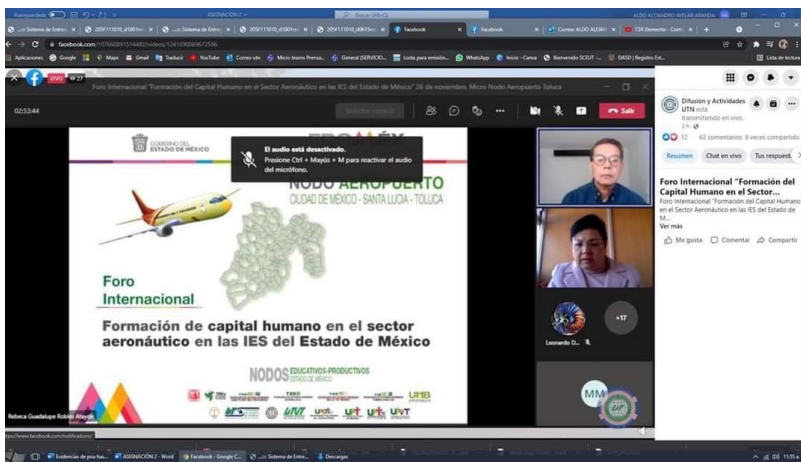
ASIGNACIÓN 2 - Word

ALDO ALEJANDRO AVELAR ARANDA

...:: Sistema de Entre... | 2051111010_d1001... | ...:: Sistema de Entre... | 2051111010_d1001... | 2051111010_d061... | Facebook | Facebook | Correo: ALDO ALEJAN... | T3R Elemento · Conf...

facebook.com/107669891514482/videos/1241390069672596

Aplicaciones | Google | Maps | Gmail | Traducir | YouTube | Correo utn | Micro teams Prensa... | General (SERVICIO... | Loda para emisión... | WhatsApp | Inicio - Canva | Bienvenido SCIUT -... | DASD | Registro Est... | Lista de lectura

EN VIVO 27

Foro Internacional "Formación del Capital Humano en el Sector Aeronáutico en las IES del Estado de México" 26 de noviembre, Micro Nodo Aeropuerto Toluca

02:53:44

Solicitar control

Salir

GOBIERNO DEL ESTADO DE MÉXICO

El audio está desactivado.
Presione Ctrl + Mayús + M para reactivar el audio del micrófono.

NODO AEROPUERTO
CIUDAD DE MÉXICO - SANTA LUCÍA - TOLUCA

Foro Internacional

Formación de capital humano en el sector aeronáutico en las IES del Estado de México

NODOS EDUCATIVOS-PRODUCTIVOS ESTADO DE MÉXICO

UMB

Rebeca Guadalupe Robles Atayde

Leonardo D...

+17

MM

Difusión y Actividades UTN está transmitiendo en vivo.

12 · 62 comentarios · 8 veces compartido

Resumen | Chat en vivo | Tus respuest...

Foro Internacional "Formación del Capital Humano en el Sector...
Foro Internacional "Formación del Capital Humano en el Sector Aeronáutico en las IES del Estado de M...
Ver más

Me gusta | Comentar | Compartir

https://www.facebook.com/notifications/

Evidencias de pra has... | ASIGNACIÓN 2 - Word | Facebook - Google C... | ...:: Sistema de Entre... | Descargas

11:55 a...